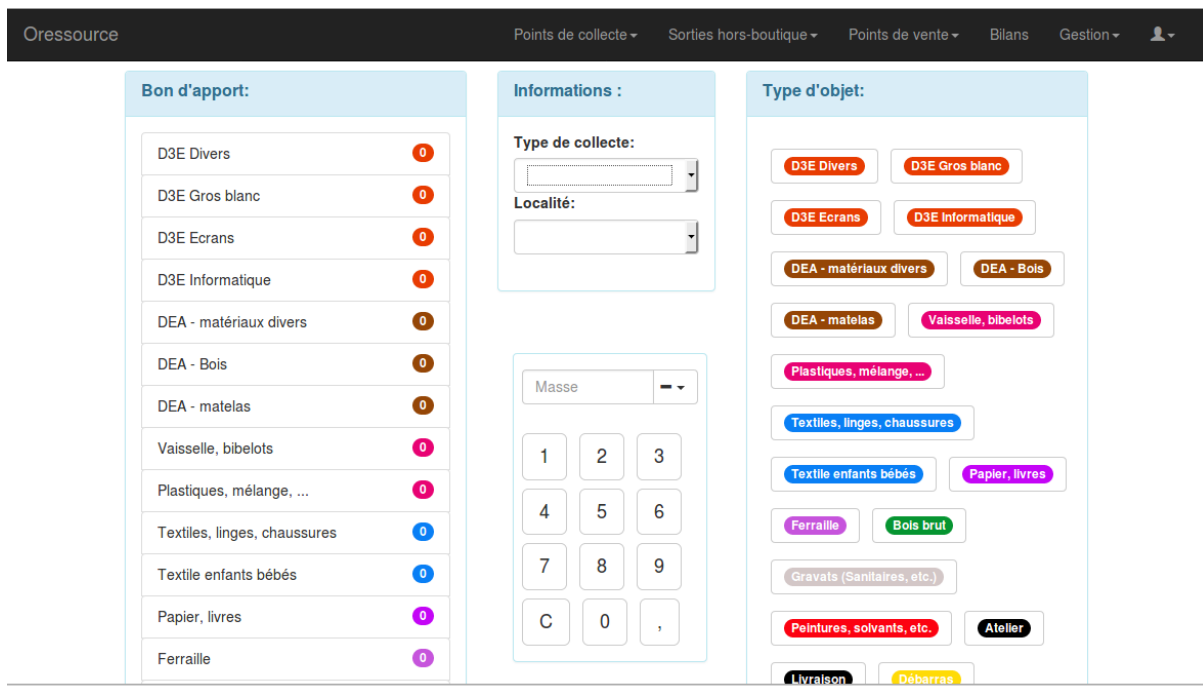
Oressource

Points de collecte ▾ Sorties hors-boutique ▾ Points de vente ▾ Bilans Gestion ▾

Bon d'apport:

| | |
|---|---|
| D3E Divers | 0 |
| D3E Gros blanc | 0 |
| D3E Ecrans | 0 |
| D3E Informatique | 0 |
| DEA - matériaux divers | 0 |
| DEA - Bois | 0 |
| DEA - matelas | 0 |
| Vaisselle, bibelots | 0 |
| Plastiques, mélange, ... | 0 |
| Textiles, linges, chaussures | 0 |
| Textile enfants bébés | 0 |
| Papier, livres | 0 |
| Ferraille | 0 |

Informations :

Type de collecte:

Localité:

Masse

1 2 3
4 5 6
7 8 9
C 0 ,

Type d'objet:

D3E Divers
D3E Gros blanc
D3E Ecrans
D3E Informatique
DEA - matériaux divers
DEA - Bois
DEA - matelas
Vaisselle, bibelots
Plastiques, mélange, ...
Textiles, linges, chaussures
Textile enfants bébés
Papier, livres
Ferraille
Bois brut
Gravats (Sanitaires, etc.)
Peintures, solvants, etc.
Atelier
Livraison
Débarras